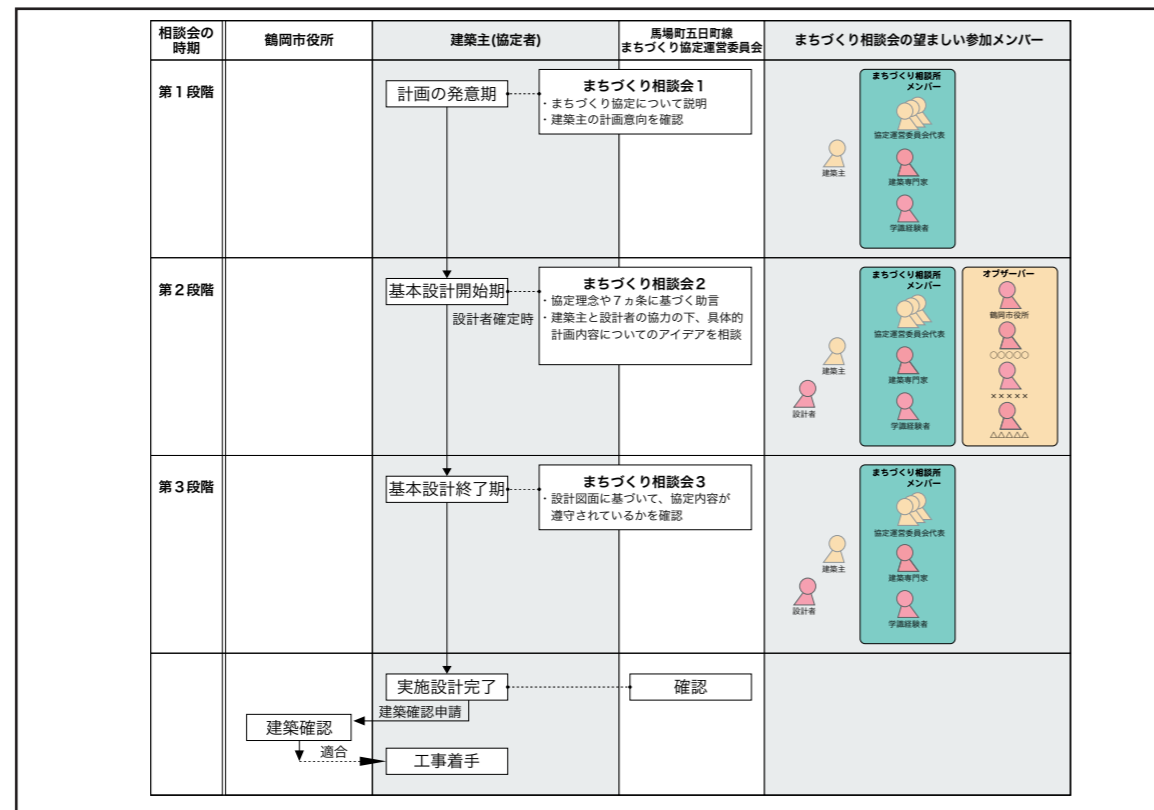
| 相談会の時期 | 鶴岡市役所 | 建築主(協定者) | 馬場町五日町線まちづくり協定運営委員会 | まちづくり相談会の望ましい参加メンバー |
|---|---|---|---|---|
| 第１段階 | | 計画の発意期 | まちづくり相談会１<br>・まちづくり協定について説明<br>・建築主の計画意向を確認 | 建築主<br>まちづくり相談所メンバー<br>協定運営委員会代表<br>建築専門家<br>学識経験者 |
| 第２段階 | | 基本設計開始期<br>設計者確定時 | まちづくり相談会２<br>・協定理念や７ヵ条に基づく助言<br>・建築主と設計者の協力の下、具体的計画内容についてのアイデアを相談 | 建築主<br>設計者<br>まちづくり相談所メンバー<br>協定運営委員会代表<br>建築専門家<br>学識経験者<br>オブザーバー<br>鶴岡市役所<br>○○○○○<br>×××××<br>△△△△△ |
| 第３段階 | | 基本設計終了期 | まちづくり相談会３<br>・設計図面に基づいて、協定内容が遵守されているかを確認 | 建築主<br>設計者<br>まちづくり相談所メンバー<br>協定運営委員会代表<br>建築専門家<br>学識経験者 |
| | 建築確認<br>適合 | 実施設計完了<br>建築確認申請<br>工事着手 | 確認 | |